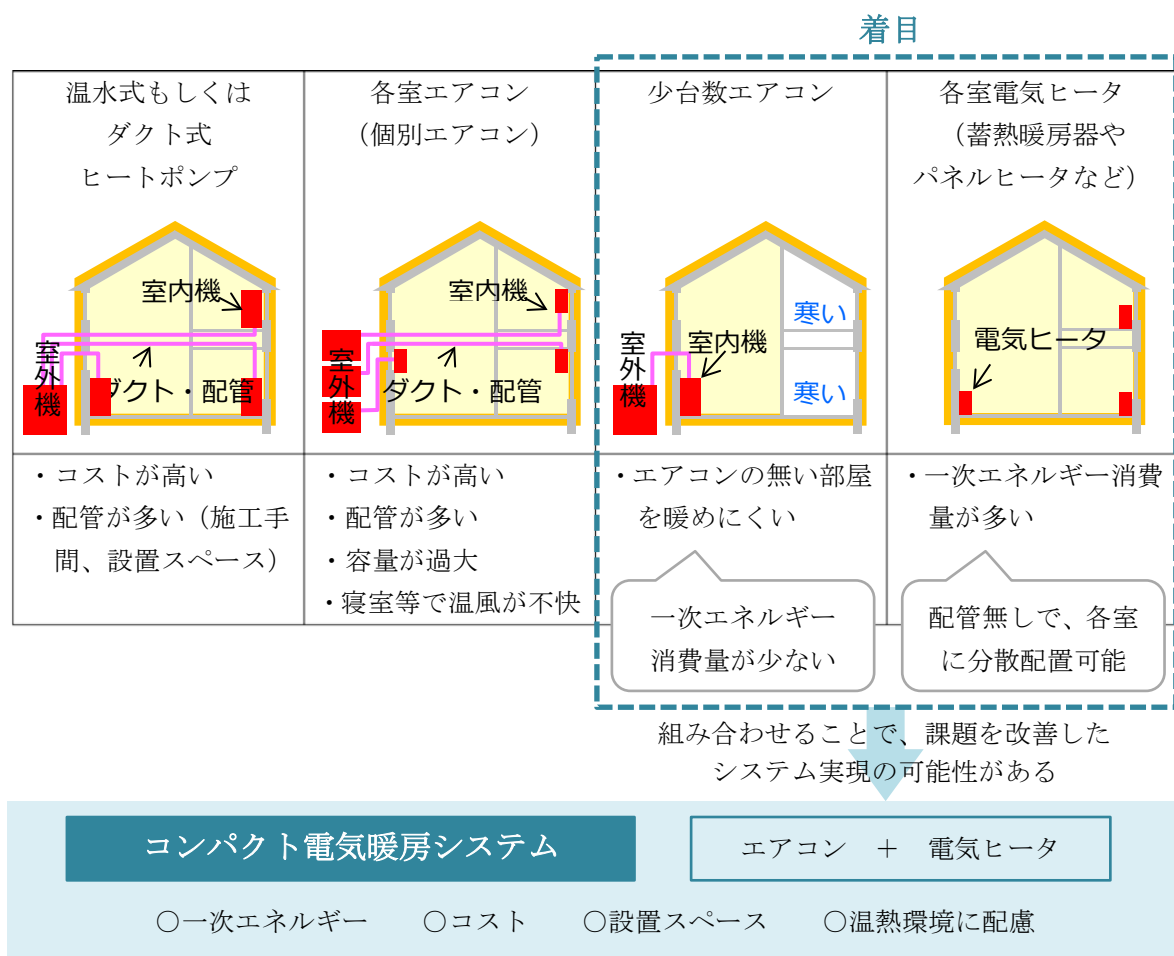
着目

| 温水式もしくはダクト式ヒートポンプ | 各室エアコン（個別エアコン） | 少台数エアコン | 各室電気ヒータ（蓄熱暖房器やパネルヒータなど） |
|---|---|---|---|
| 室内機 室外機 ダクト・配管 | 室内機 室外機 ダクト・配管 | 室外機 室内機 寒い 寒い | 電気ヒータ |
| ・コストが高い ・配管が多い（施工手間、設置スペース） | ・コストが高い ・配管が多い ・容量が過大 ・寝室等で温風が不快 | ・エアコンの無い部屋を暖めにくい | ・一次エネルギー消費量が多い |

一次エネルギー消費量が少ない

配管無しで、各室に分散配置可能

組み合わせることで、課題を改善したシステム実現の可能性がある

コンパクト電気暖房システム

エアコン　＋　電気ヒータ

○一次エネルギー　○コスト　○設置スペース　○温熱環境に配慮